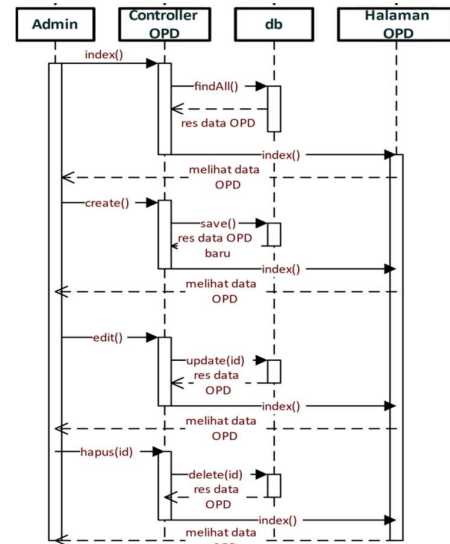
Admin

Controller OPD

db

Halaman OPD

index()

findAll()

res data OPD

index()

melihat data OPD

create()

save()

res data OPD baru

index()

melihat data OPD

edit()

update(id)

res data OPD

index()

melihat data OPD

hapus(id)

delete(id)

res data OPD

index()

melihat data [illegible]